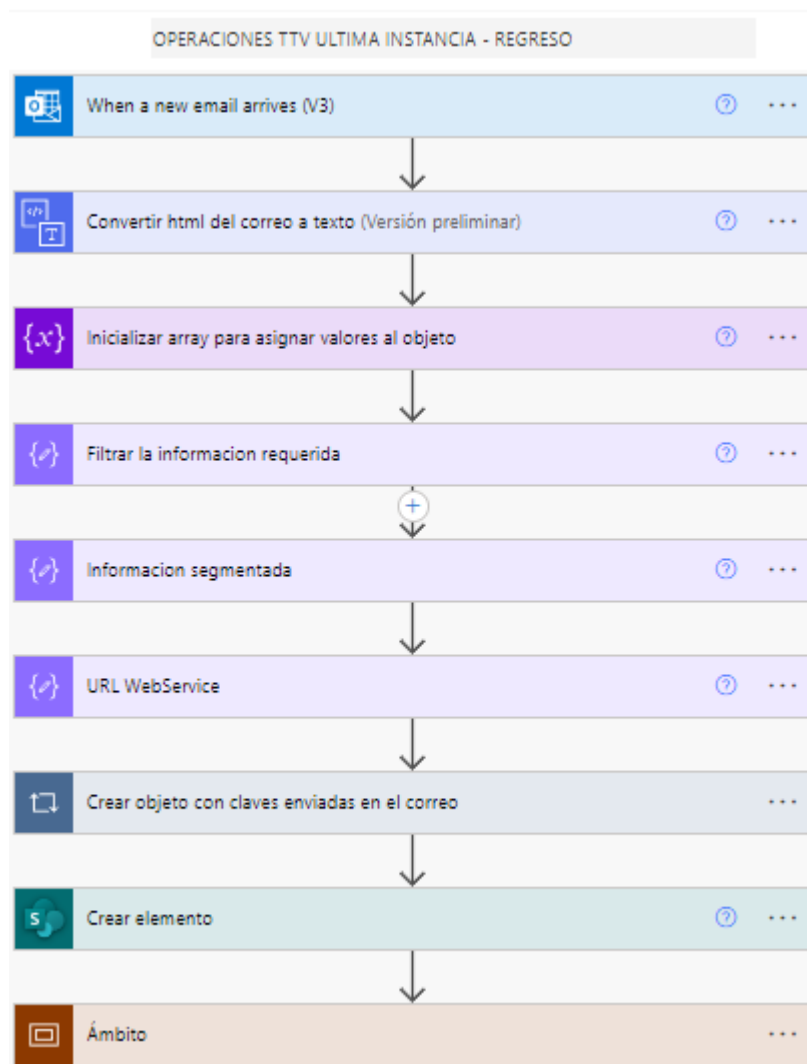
OPERACIONES TTV ULTIMA INSTANCIA - REGRESO

When a new email arrives (V3)

Convertir html del correo a texto (Versión preliminar)

$\{x\}$ Inicializar array para asignar valores al objeto

Filtrar la informacion requerida

Informacion segmentada

URL WebService

Crear objeto con claves enviadas en el correo

Crear elemento

Ámbito